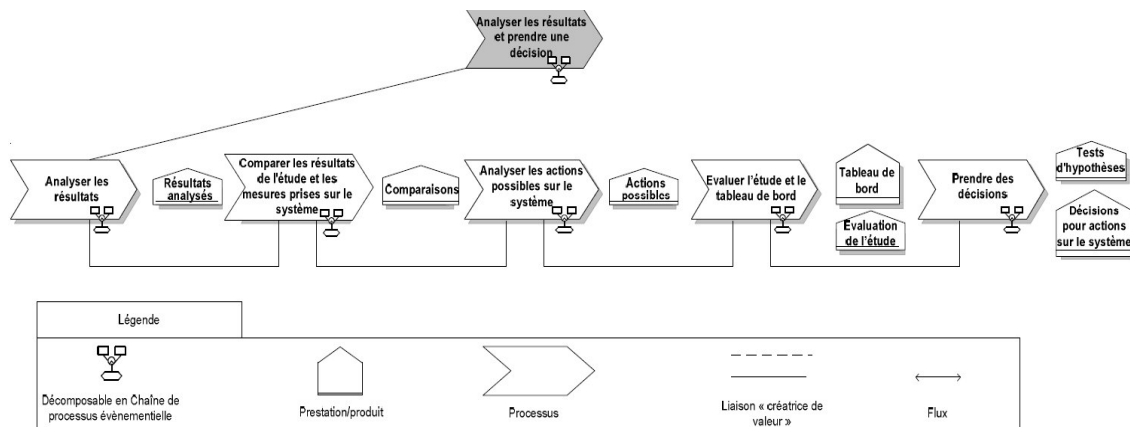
Analyser les résultats et prendre une décision

Analyser les résultats

Résultats analysés

Comparer les résultats de l'étude et les mesures prises sur le système

Comparaisons

Analyser les actions possibles sur le système

Actions possibles

Evaluer l'étude et le tableau de bord

Tableau de bord

Evaluation de l'étude

Prendre des décisions

Tests d'hypothèses

Décisions pour actions sur le système

Légende

Décomposable en Chaîne de processus évènementielle

Prestation/produit

Processus

Liaison « créatrice de valeur »

Flux